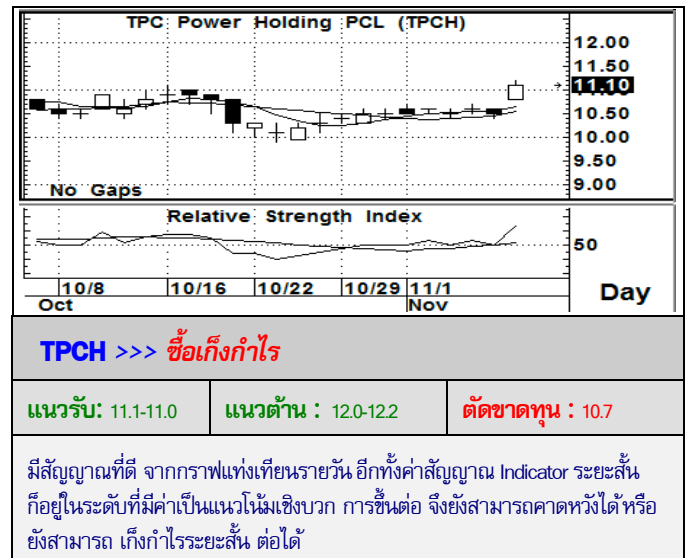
TPC Power Holding PCL (TPCH)

12.00
11.50
11.10
10.50
10.00
9.50
9.00

No Gaps

Relative Strength Index

50

10/8 10/16 10/22 10/29 11/1
Oct Nov

Day

TPCH >>> ซื้อเก็งกำไร

| แนวรับ: 11.1-11.0 | แนวต้าน : 12.0-12.2 | ตัดขาดทุน : 10.7 |
|---|---|---|

มีสัญญาณที่ดี จากกราฟแท่งเทียนรายวัน อีกทั้งค่าสัญญาณ Indicator ระยะสั้น ก็อยู่ในระดับที่มีค่าเป็นแนวโน้มเชิงบวก การขึ้นต่อ จึงยังสามารถคาดหวังได้หรือ ยังสามารถ เก็งกำไรระยะสั้น ต่อได้